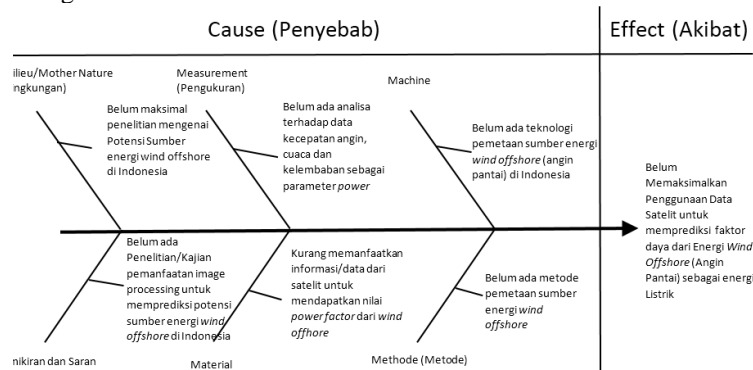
Cause (Penyebab)

Effect (Akibat)

ilieu/Mother Nature
ngkungan)

Belum maksimal penelitian mengenai Potensi Sumber energi wind offshore di Indonesia

Measurement (Pengukuran)

Belum ada analisa terhadap data kecepatan angin, cuaca dan kelembaban sebagai parameter *power*

Machine

Belum ada teknologi pemetaan sumber energi *wind offshore* (angin pantai) di Indonesia

Belum Memaksimalkan Penggunaan Data Satelit untuk memprediksi faktor daya dari Energi *Wind Offshore* (Angin Pantai) sebagai energi Listrik

Belum ada Penelitian/Kajian pemanfaatan image processing untuk memprediksi potensi sumber energi *wind offshore* di Indonesia

nikiran dan Saran

Kurang memanfaatkan informasi/data dari satelit untuk mendapatkan nilai *power factor* dari *wind offhore*

Material

Belum ada metode pemetaan sumber energi *wind offshore*

Methode (Metode)